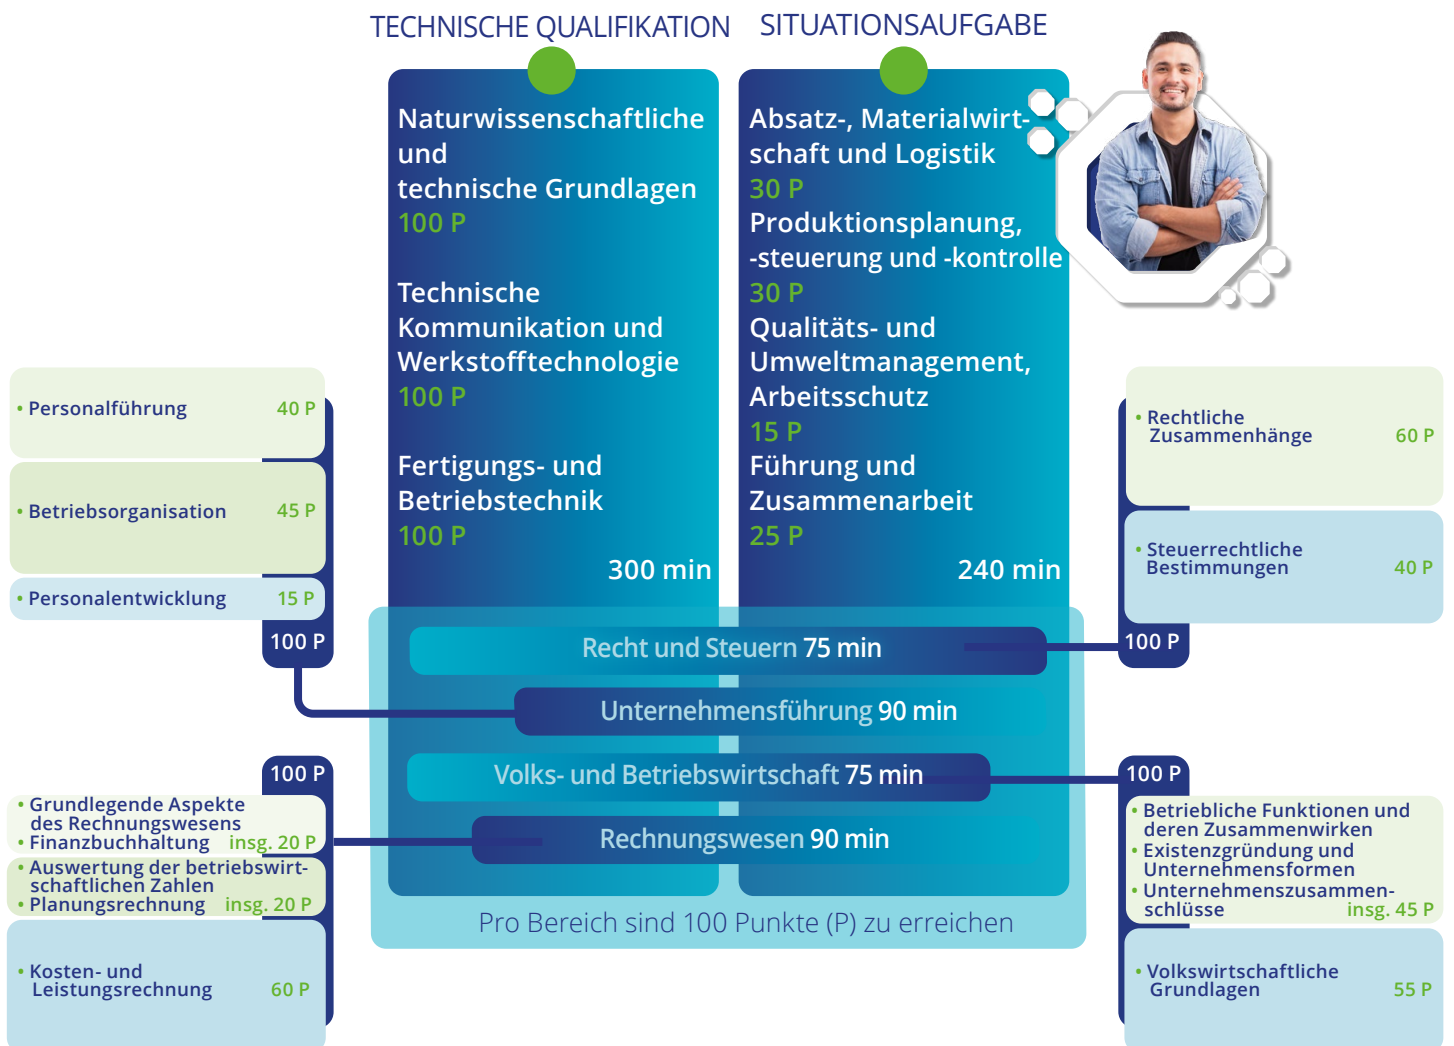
TECHNISCHE QUALIFIKATION

SITUATIONSAUFGABE

Naturwissenschaftliche und technische Grundlagen
100 P

Technische Kommunikation und Werkstofftechnologie
100 P

Fertigungs- und Betriebstechnik
100 P

300 min

Absatz-, Materialwirtschaft und Logistik
30 P
Produktionsplanung, -steuerung und -kontrolle
30 P
Qualitäts- und Umweltmanagement, Arbeitsschutz
15 P
Führung und Zusammenarbeit
25 P

240 min

• Personalführung 40 P
• Betriebsorganisation 45 P
• Personalentwicklung 15 P
100 P

• Rechtliche Zusammenhänge 60 P
• Steuerrechtliche Bestimmungen 40 P
100 P

Recht und Steuern 75 min
Unternehmensführung 90 min
Volks- und Betriebswirtschaft 75 min
Rechnungswesen 90 min

Pro Bereich sind 100 Punkte (P) zu erreichen

100 P
• Grundlegende Aspekte des Rechnungswesens
• Finanzbuchhaltung insg. 20 P
• Auswertung der betriebswirtschaftlichen Zahlen
• Planungsrechnung insg. 20 P
• Kosten- und Leistungsrechnung 60 P

100 P
• Betriebliche Funktionen und deren Zusammenwirken
• Existenzgründung und Unternehmensformen
• Unternehmenszusammenschlüsse insg. 45 P
• Volkswirtschaftliche Grundlagen 55 P